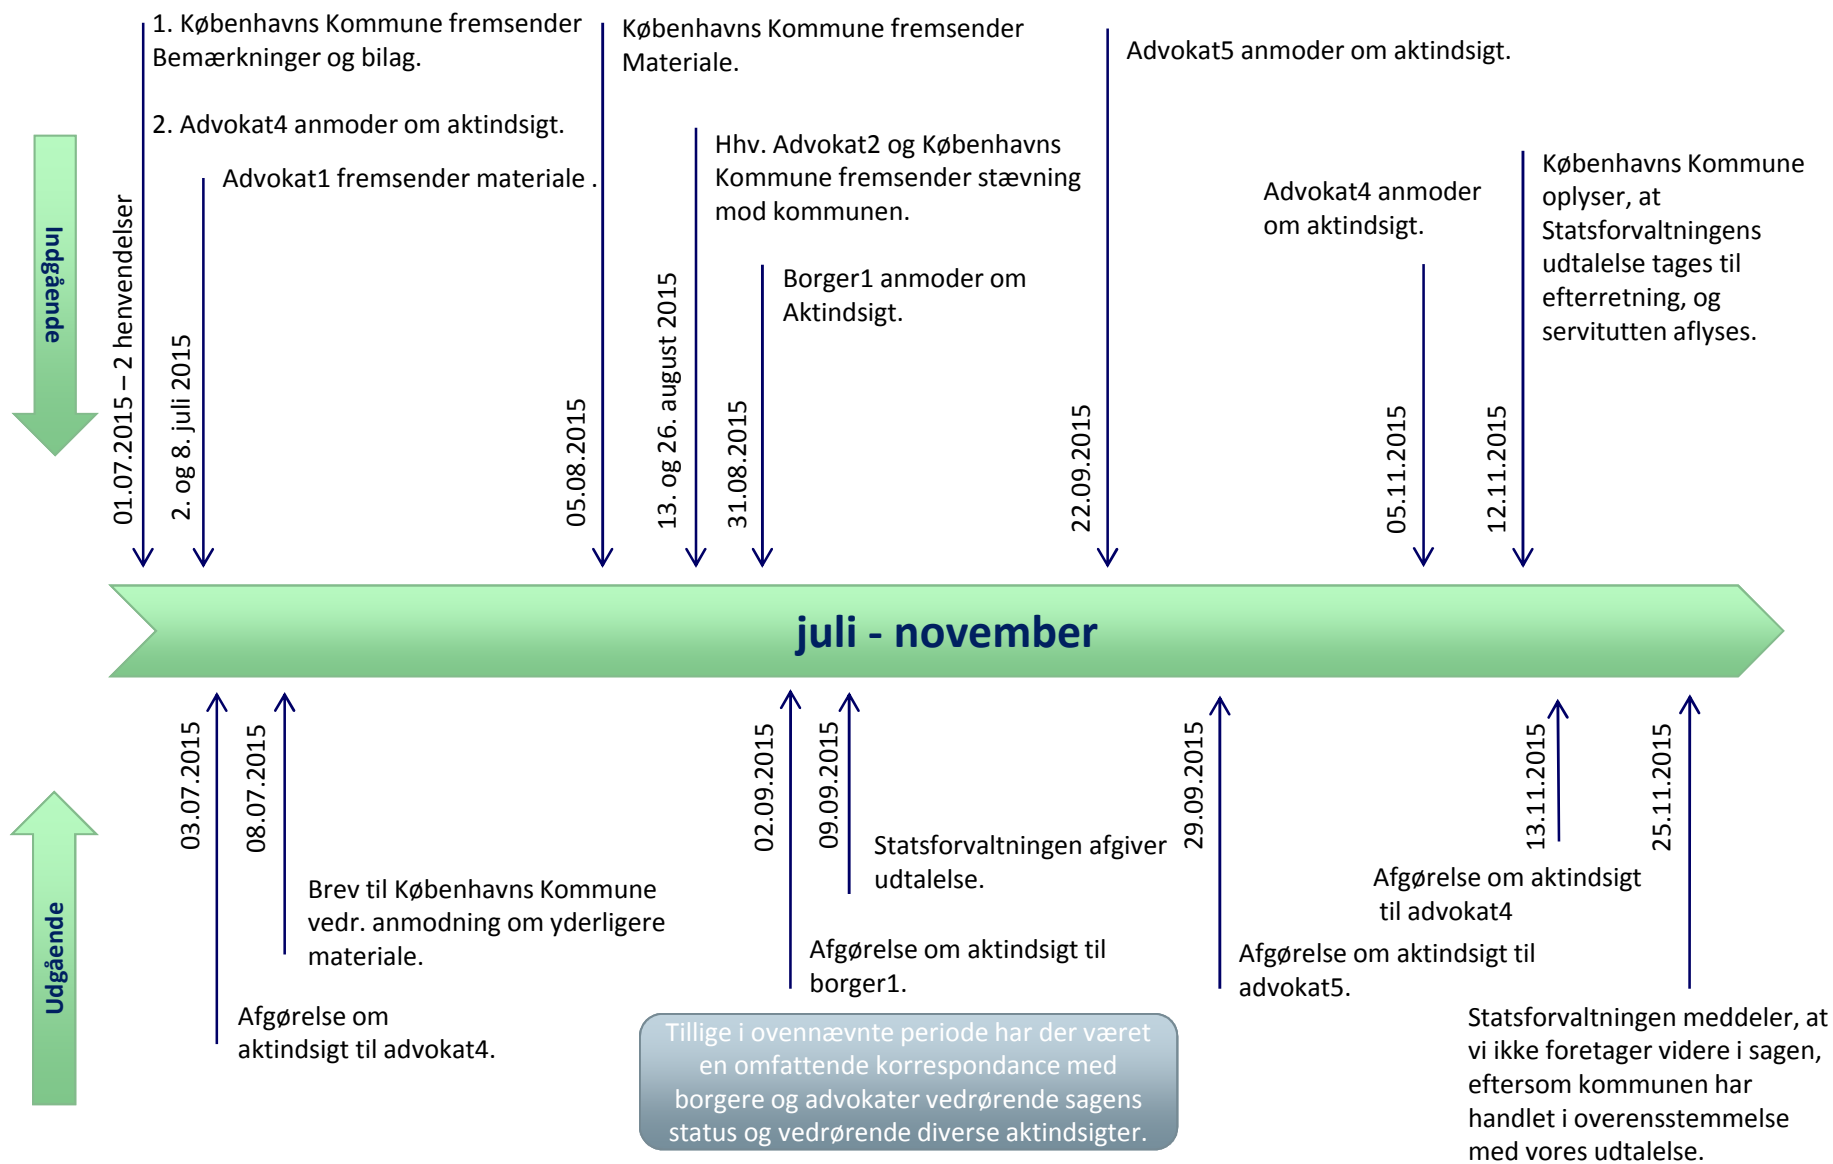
Indgående

01.07.2015 – 2 henvendelser

1. Københavns Kommune fremsender Bemærkninger og bilag.

2. Advokat4 anmoder om aktindsigt.

2. og 8. juli 2015

Advokat1 fremsender materiale .

05.08.2015

Københavns Kommune fremsender Materiale.

13. og 26. august 2015

Hhv. Advokat2 og Københavns Kommune fremsender stævning mod kommunen.

31.08.2015

Borger1 anmoder om Aktindsigt.

22.09.2015

Advokat5 anmoder om aktindsigt.

05.11.2015

Advokat4 anmoder om aktindsigt.

12.11.2015

Københavns Kommune oplyser, at Statsforvaltningens udtalelse tages til efterretning, og servitutten aflyses.

juli - november

Udgående

03.07.2015

Afgørelse om aktindsigt til advokat4.

08.07.2015

Brev til Københavns Kommune vedr. anmodning om yderligere materiale.

02.09.2015

Afgørelse om aktindsigt til borger1.

09.09.2015

Statsforvaltningen afgiver udtalelse.

29.09.2015

Afgørelse om aktindsigt til advokat5.

13.11.2015

Afgørelse om aktindsigt til advokat4

25.11.2015

Statsforvaltningen meddeler, at vi ikke foretager videre i sagen, eftersom kommunen har handlet i overensstemmelse med vores udtalelse.

Tillige i ovennævnte periode har der været en omfattende korrespondance med borgere og advokater vedrørende sagens status og vedrørende diverse aktindsigter.